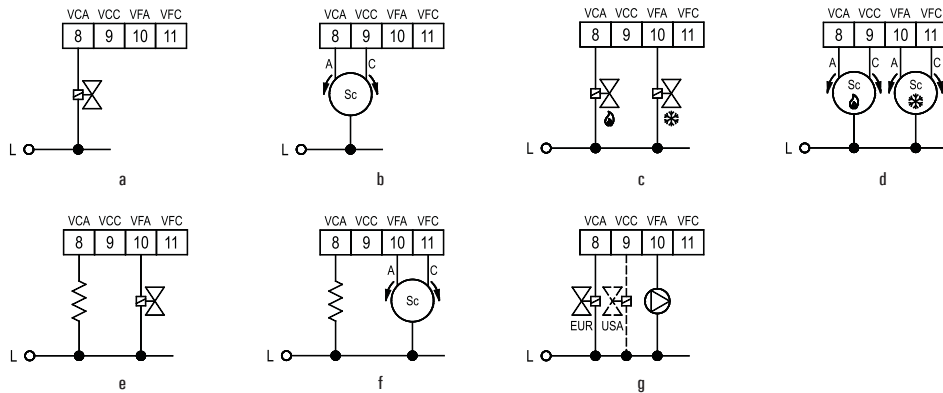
VCA VCC VFA VFC
8 9 10 11
L
a

VCA VCC VFA VFC
8 9 10 11
A C
Sc
L
b

VCA VCC VFA VFC
8 9 10 11
L
c

VCA VCC VFA VFC
8 9 10 11
A C A C
Sc Sc
L
d

VCA VCC VFA VFC
8 9 10 11
L
e

VCA VCC VFA VFC
8 9 10 11
A C
Sc
L
f

VCA VCC VFA VFC
8 9 10 11
EUR USA
L
g